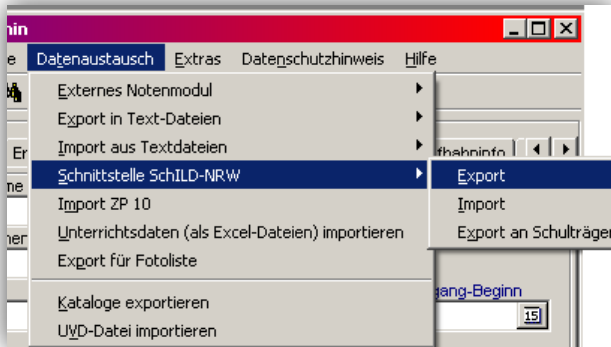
nin
e Datenaustausch Extras Datenschutzhinweis Hilfe
Externes Notenmodul
Export in Text-Dateien
Import aus Textdateien
Schnittstelle SchILD-NRW
Import ZP 10
Unterrichtsdaten (als Excel-Dateien) importieren
Export für Fotoliste
Kataloge exportieren
UVD-Datei importieren
Export
Import
Export an Schulträger
Er
ne
ner
ufbahninfo
gang-Beginn
15